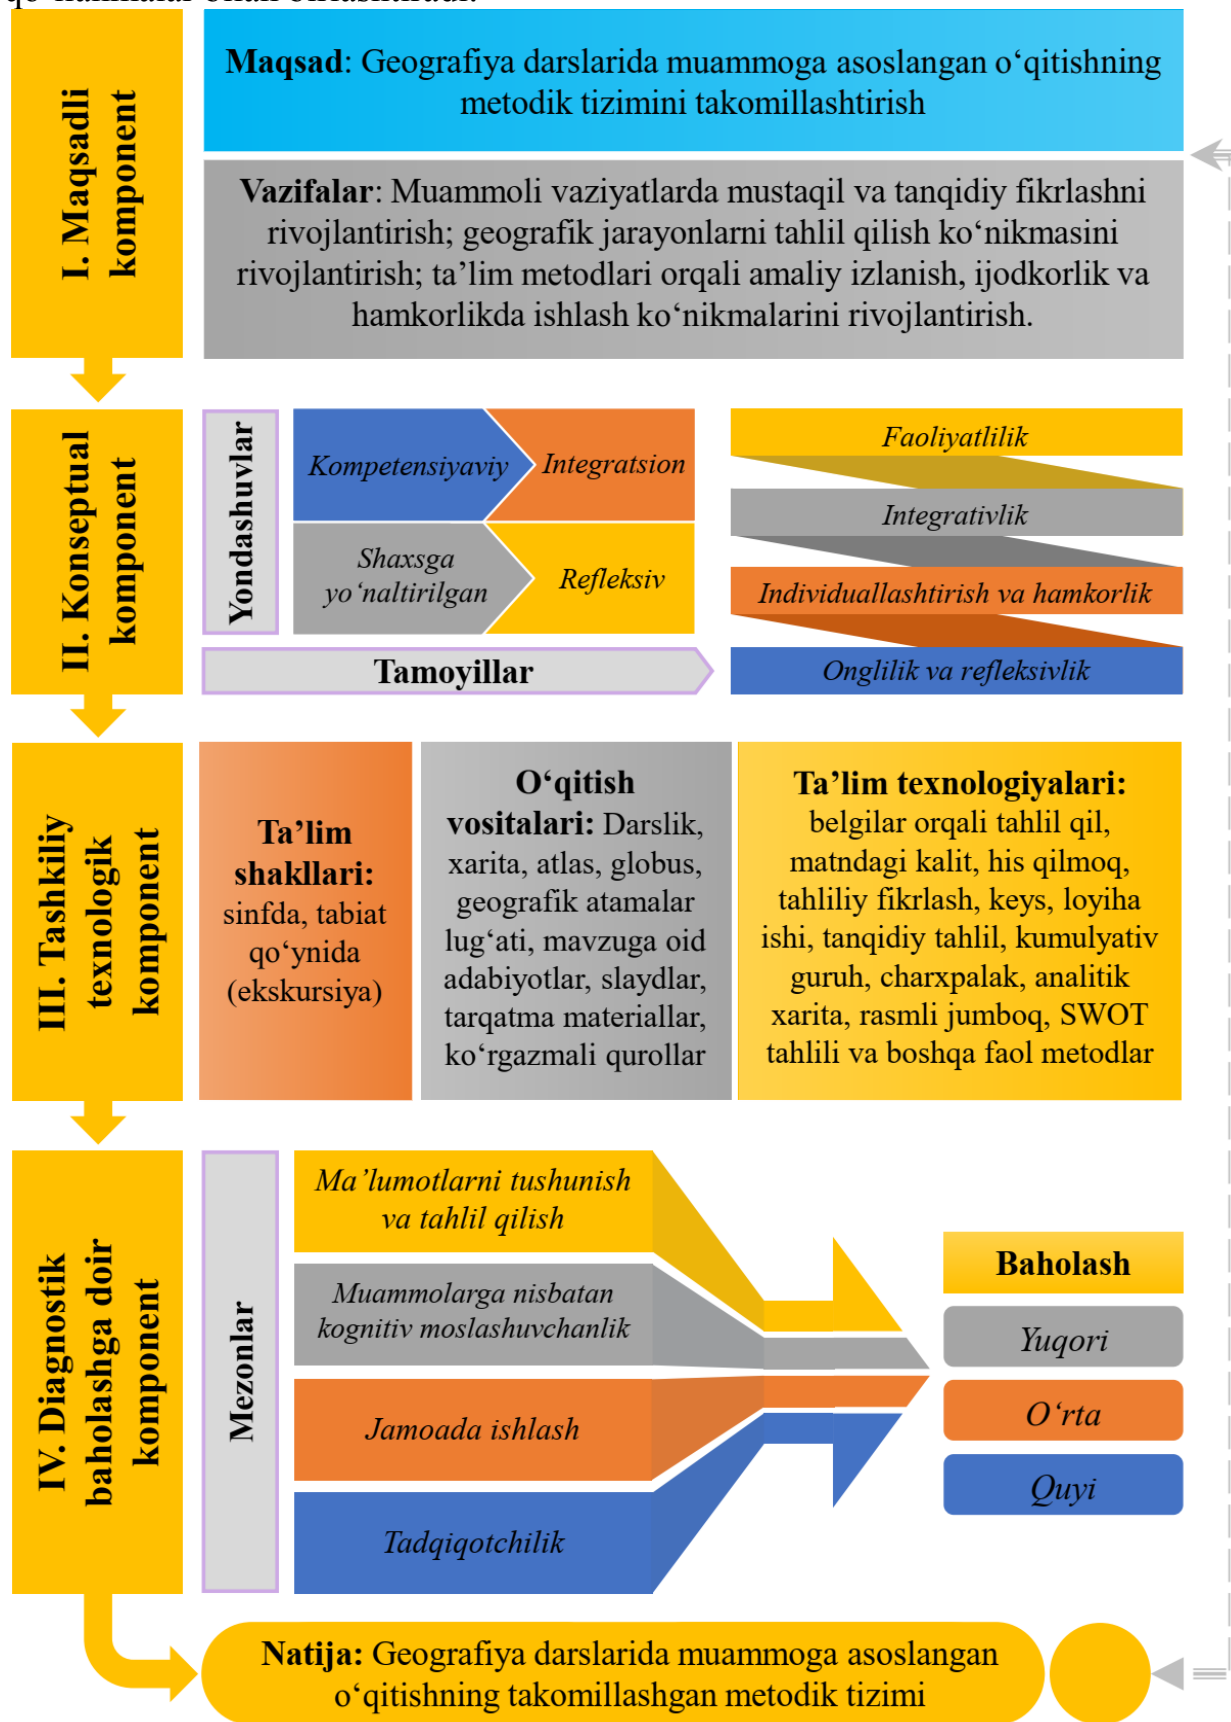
I. Maqsadli komponent

**Maqsad**: Geografiya darslarida muammoga asoslangan o‘qitishning metodik tizimini takomillashtirish

**Vazifalar**: Muammoli vaziyatlarda mustaqil va tanqidiy fikrlashni rivojlantirish; geografik jarayonlarni tahlil qilish ko‘nikmasini rivojlantirish; ta’lim metodlari orqali amaliy izlanish, ijodkorlik va hamkorlikda ishlash ko‘nikmalarini rivojlantirish.

II. Konseptual komponent

Yondashuvlar

*Kompetensiyaviy* *Integratsion*

*Shaxsga yo‘naltirilgan* *Refleksiv*

**Tamoyillar**

*Faoliyatlilik*

*Integrativlik*

*Individuallashtirish va hamkorlik*

*Onglilik va refleksivlik*

III. Tashkiliy texnologik komponent

**Ta’lim shakllari:** sinfda, tabiat qo‘ynida (ekskursiya)

**O‘qitish vositalari:** Darslik, xarita, atlas, globus, geografik atamalar lug‘ati, mavzuga oid adabiyotlar, slaydlar, tarqatma materiallar, ko‘rgazmali qurollar

**Ta’lim texnologiyalari:** belgilar orqali tahlil qil, matndagi kalit, his qilmoq, tahliliy fikrlash, keys, loyiha ishi, tanqidiy tahlil, kumulyativ guruh, charxpalak, analitik xarita, rasmli jumboq, SWOT tahlili va boshqa faol metodlar

IV. Diagnostik baholashga doir komponent

Mezonlar

*Ma’lumotlarni tushunish va tahlil qilish*

*Muammolarga nisbatan kognitiv moslashuvchanlik*

*Jamoada ishlash*

*Tadqiqotchilik*

**Baholash**

*Yuqori*

*O‘rta*

*Quyi*

**Natija:** Geografiya darslarida muammoga asoslangan o‘qitishning takomillashgan metodik tizimi